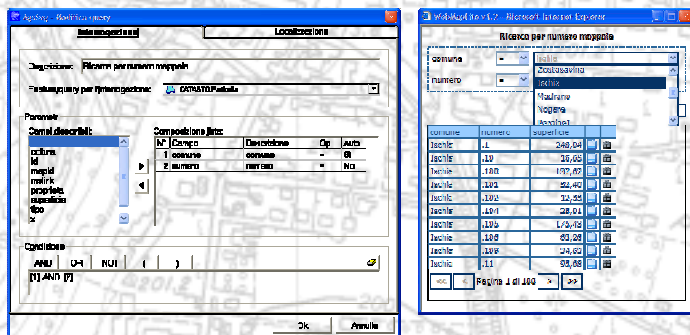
AgsGeo - Modifica query

Interrogazione | Localizzazione

Descrizione: Ricerca per numero mappale

Feature/query per l'interrogazione: CATASTO.Particelle

Parametri

Campi descrittivi:
coltura
id
mapid
mslink
proprieta
superficie
tipo
x

Composizione filtro:

| N° | Campo | Descrizione | Op | Auto |
|---|---|---|---|---|
| 1 | comune | comune | = | Si |
| 2 | numero | numero | = | No |

Condizione

AND | OR | NOT | ( | )

[1] AND [2]

Ok | Annulla

WebGeo v1.2 - Microsoft Internet Explorer

Ricerca per numero mappale

comune = Ischia
numero =

Castelsavino
Ischia
Madrane
Moggina
Ancaiao1

| comune | numero | superficie | | |
|---|---|---|---|---|
| Ischia | 1 | 248,04 | | |
| Ischia | 10 | 16,65 | | |
| Ischia | 100 | 107,07 | | |
| Ischia | 101 | 62,45 | | |
| Ischia | 102 | 12,55 | | |
| Ischia | 104 | 28,01 | | |
| Ischia | 105 | 175,13 | | |
| Ischia | 108 | 65,26 | | |
| Ischia | 109 | 24,62 | | |
| Ischia | 11 | 66,68 | | |

<< < Pagina 1 di 100 > >>